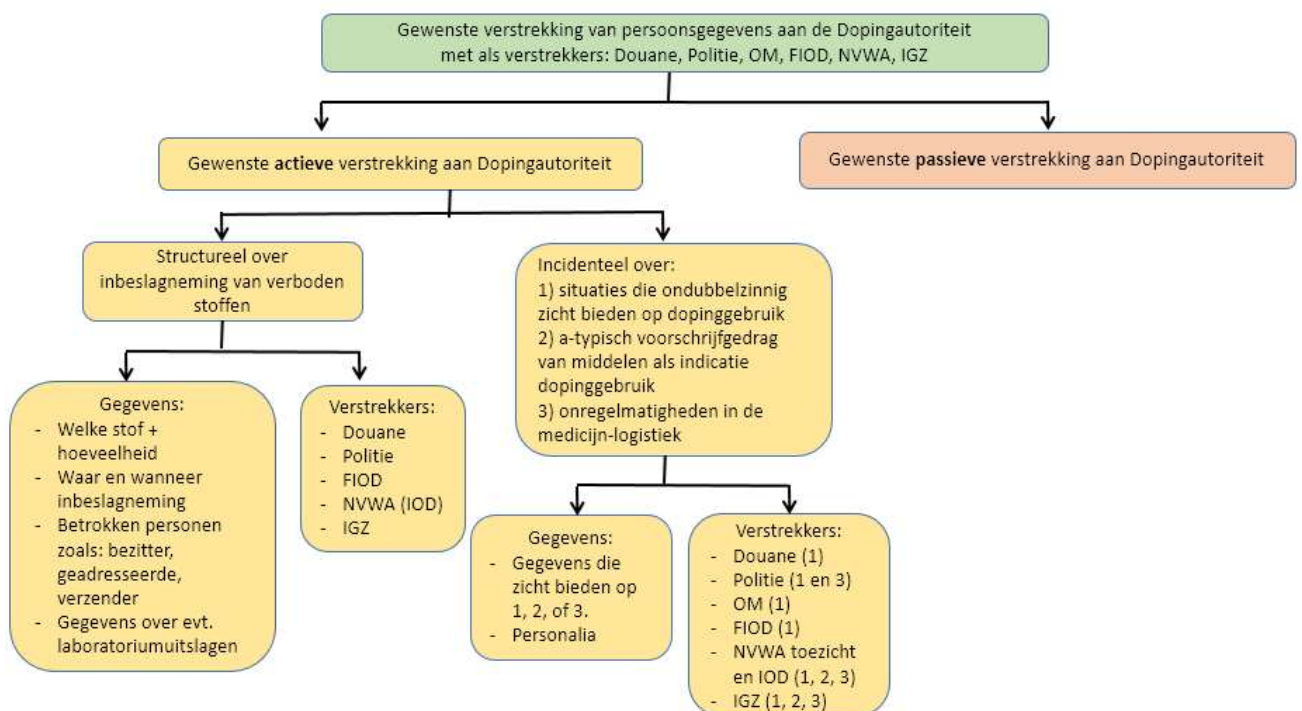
Gewenste verstrekking van persoonsgegevens aan de Dopingautoriteit met als verstrekkers: Douane, Politie, OM, FIOD, NVWA, IGZ

Gewenste **actieve** verstrekking aan Dopingautoriteit

Gewenste **passieve** verstrekking aan Dopingautoriteit

Structureel over inbeslagneming van verboden stoffen

Incidenteel over:
1) situaties die ondubbelzinnig zicht bieden op dopinggebruik
2) a-typisch voorschrijfgedrag van middelen als indicatie dopinggebruik
3) onregelmatigheden in de medicijn-logistiek

Gegevens:
- Welke stof + hoeveelheid
- Waar en wanneer inbeslagneming
- Betrokken personen zoals: bezitter, geadresseerde, verzender
- Gegevens over evt. laboratoriumuitslagen

Verstrekkers:
- Douane
- Politie
- FIOD
- NVWA (IOD)
- IGZ

Gegevens:
- Gegevens die zicht bieden op 1, 2, of 3.
- Personalia

Verstrekkers:
- Douane (1)
- Politie (1 en 3)
- OM (1)
- FIOD (1)
- NVWA toezicht en IOD (1, 2, 3)
- IGZ (1, 2, 3)